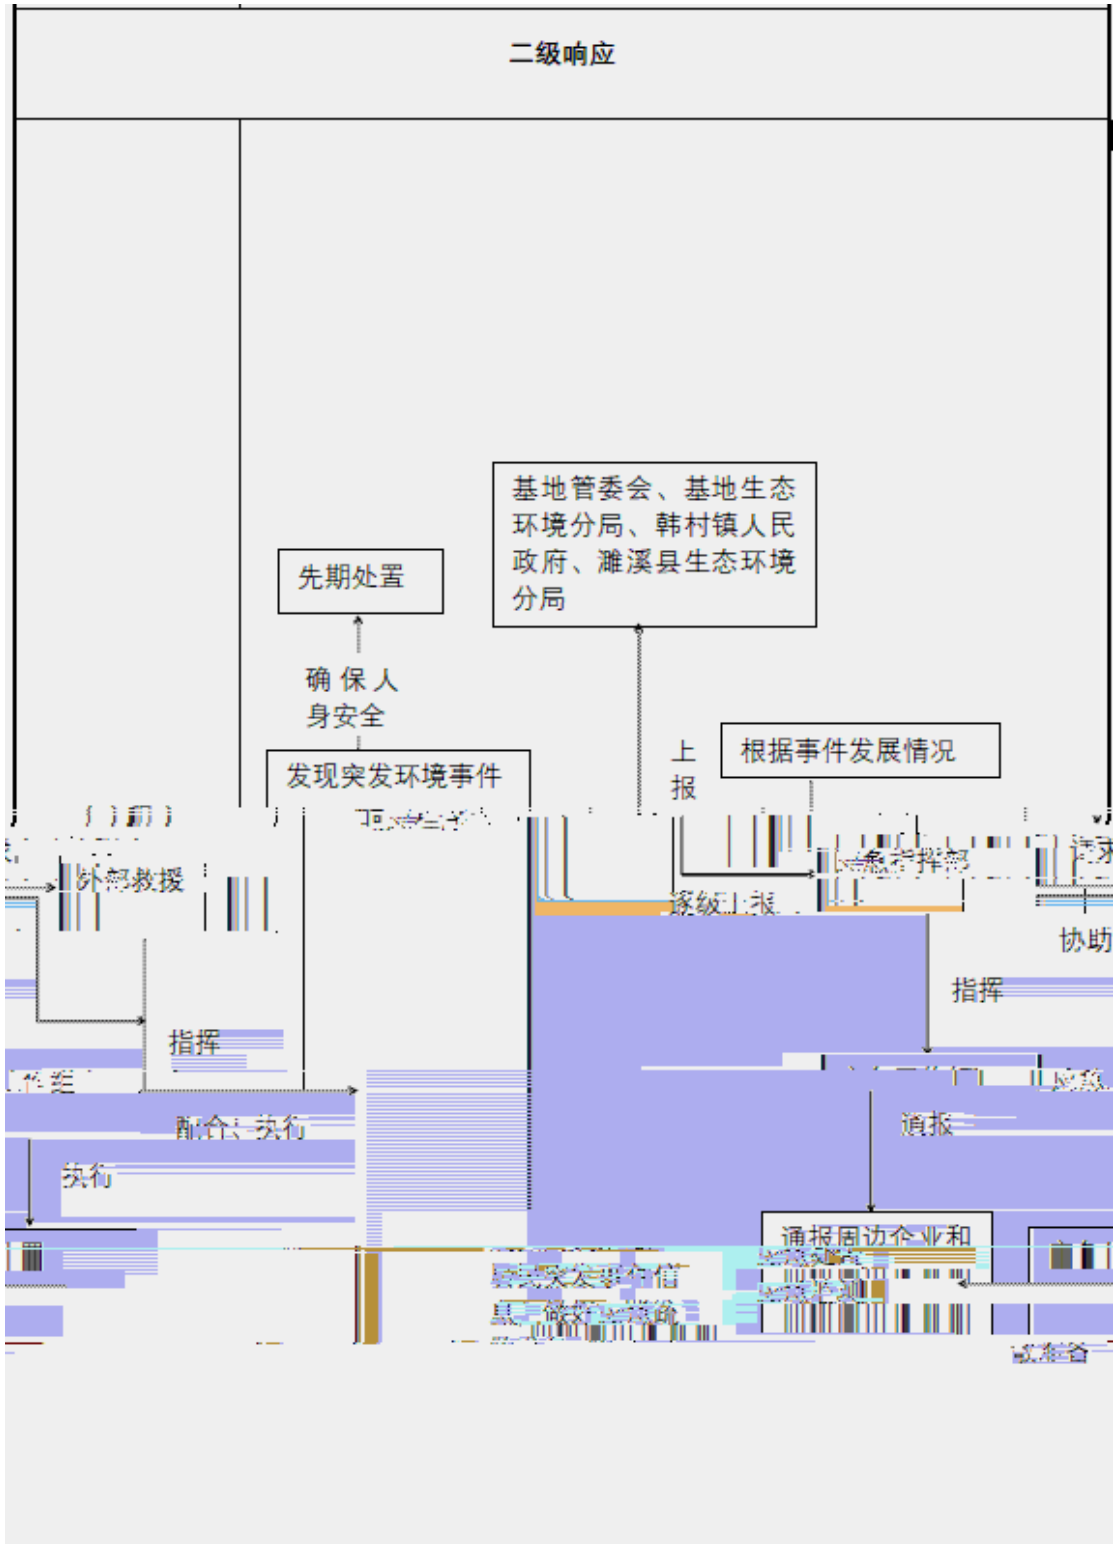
二级响应

基地管委会、基地生态环境分局、韩村镇人民政府、濉溪县生态环境分局

先期处置

确保人身安全

上报

根据事件发展情况

发现突发环境事件

外部救援

逐级上报

协助

指挥

指挥

配合、执行

执行

通报

通报周边企业和